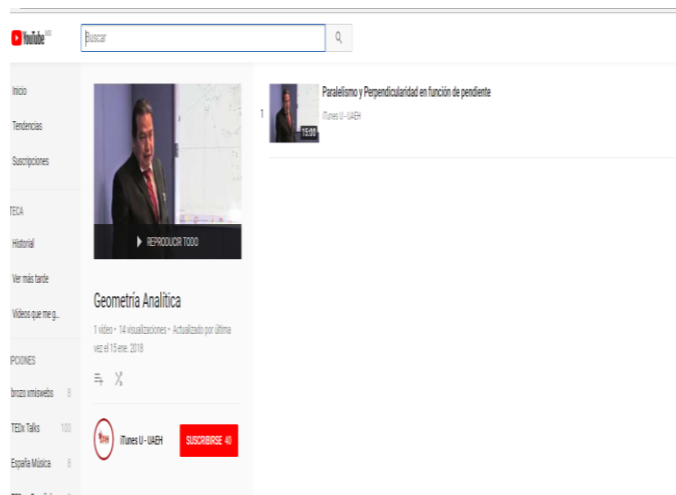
YouTube MX

Buscar

Inicio

Tendencias

Suscripciones

TECA

Historial

Ver más tarde

Videos que me g...

PCIONES

bnozo xmiswebs 8

TEDx Talks 100

España Música 8

REPRODUCIR TODO

Geometría Analítica

1 video • 14 visualizaciones • Actualizado por última vez el 15 ene. 2018

iTunes U - UAEH

SUSCRIBIRSE 40

1

15:00

Paralelismo y Perpendicularidad en función de pendiente

iTunes U - UAEH